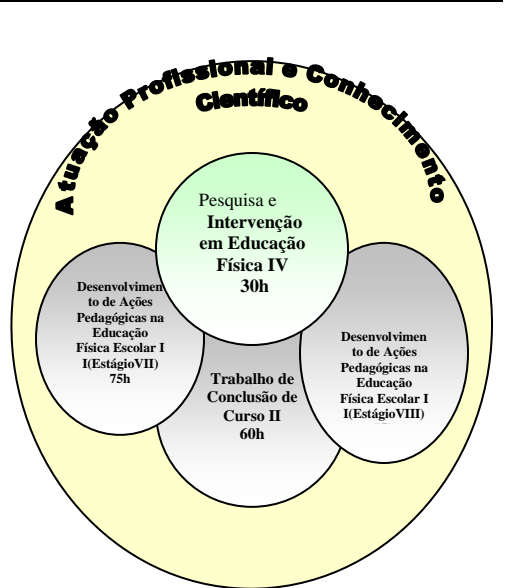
Atuação Profissional e Conhecimento Científico

Pesquisa e Intervenção em Educação Física IV 30h

Desenvolvimento de Ações Pedagógicas na Educação Física Escolar I I(EstágioVII) 75h

Trabalho de Conclusão de Curso II 60h

Desenvolvimento de Ações Pedagógicas na Educação Física Escolar I I(EstágioVIII)